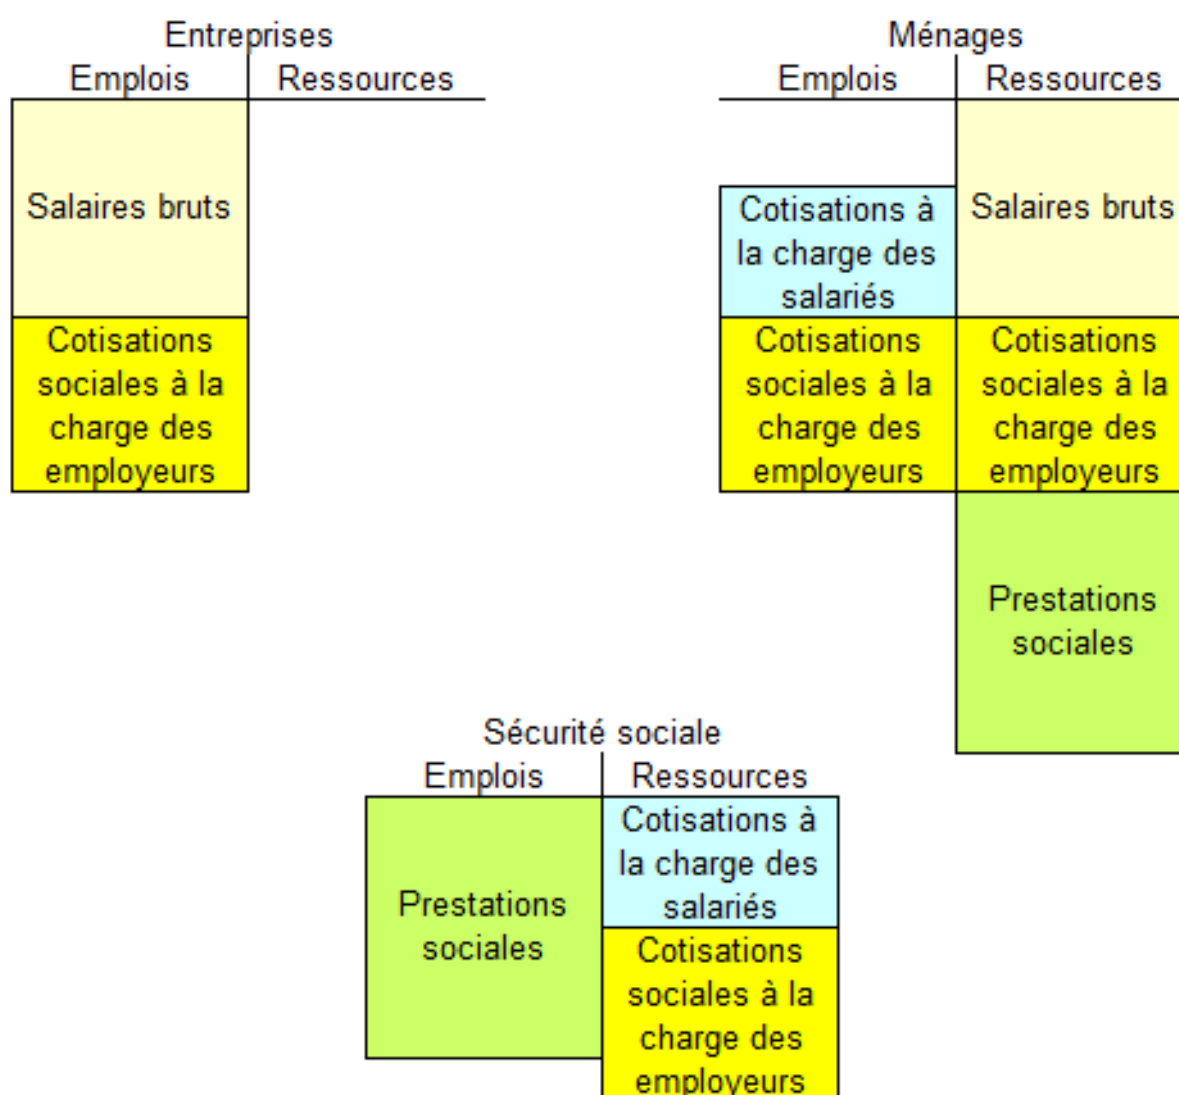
Entreprises

| Emplois | Ressources |
|---|---|
| Salaires bruts | |
| Cotisations sociales à la charge des employeurs | |

Ménages

| Emplois | Ressources |
|---|---|
| Cotisations à la charge des salariés | Salaires bruts |
| Cotisations sociales à la charge des employeurs | Cotisations sociales à la charge des employeurs |
| | Prestations sociales |

Sécurité sociale

| Emplois | Ressources |
|---|---|
| Prestations sociales | Cotisations à la charge des salariés |
| | Cotisations sociales à la charge des employeurs |